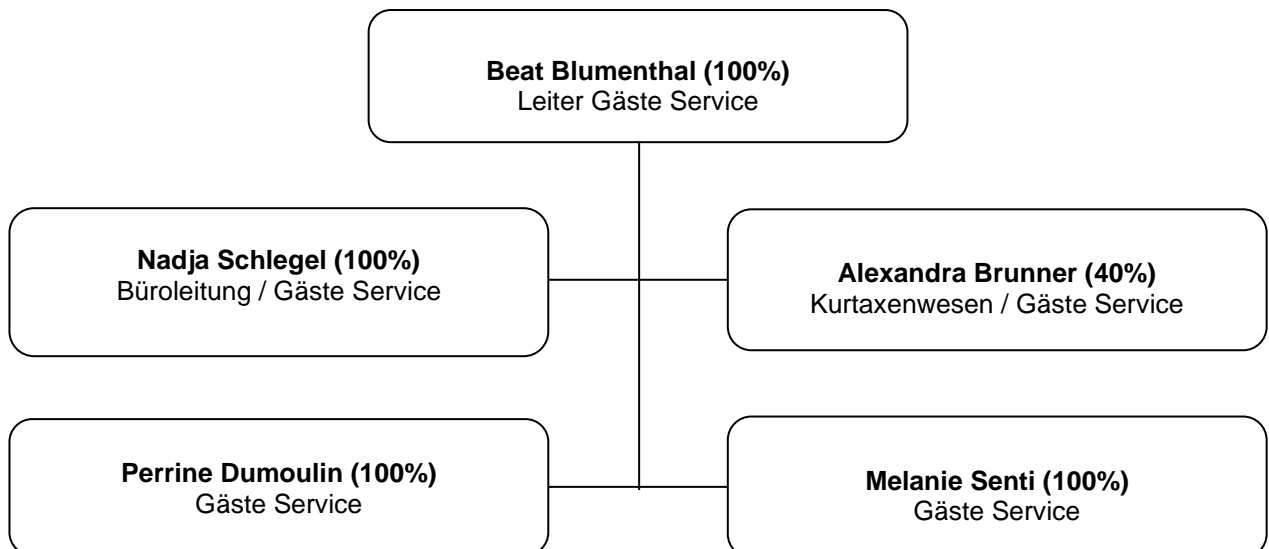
**Beat Blumenthal (100%)**
Leiter Gäste Service

**Nadja Schlegel (100%)**
Büroleitung / Gäste Service

**Alexandra Brunner (40%)**
Kurtaxenwesen / Gäste Service

**Perrine Dumoulin (100%)**
Gäste Service

**Melanie Senti (100%)**
Gäste Service